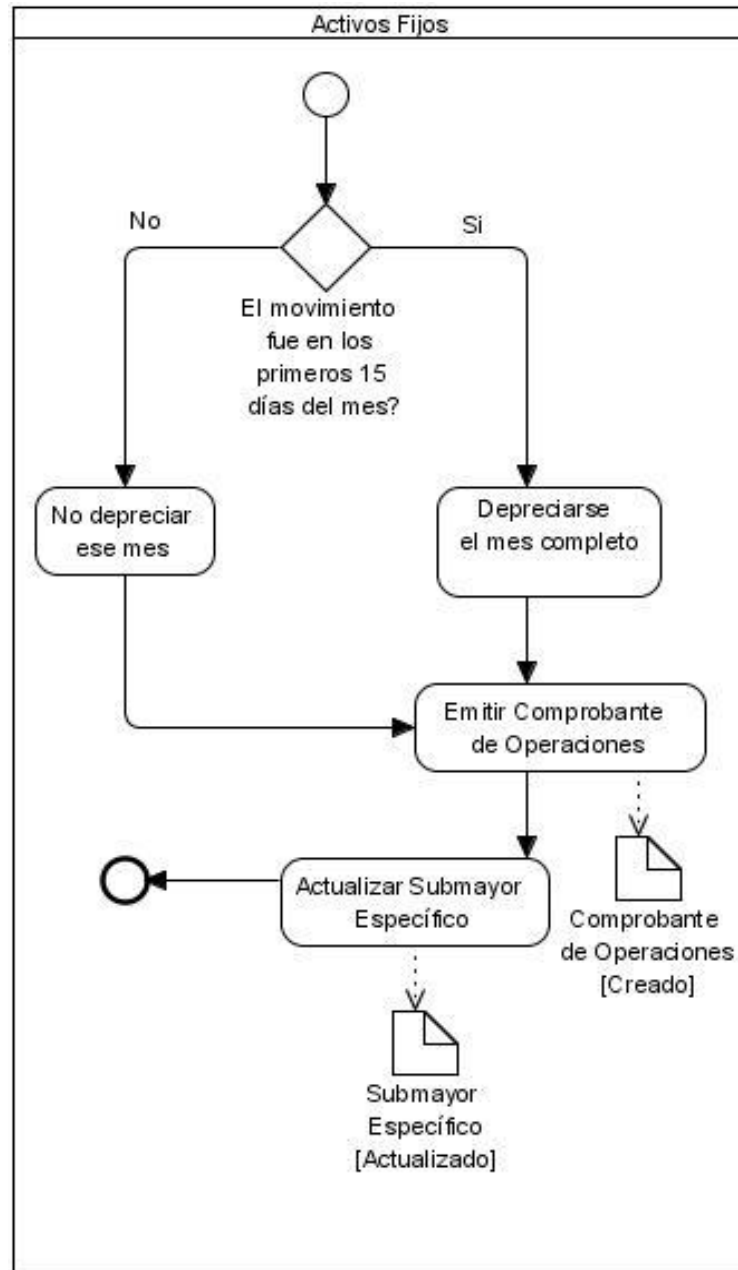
Activos Fijos

No

Si

El movimiento fue en los primeros 15 días del mes?

No depreciar ese mes

Depreciarse el mes completo

Emitir Comprobante de Operaciones

Actualizar Submayor Específico

Comprobante de Operaciones [Creado]

Submayor Específico [Actualizado]